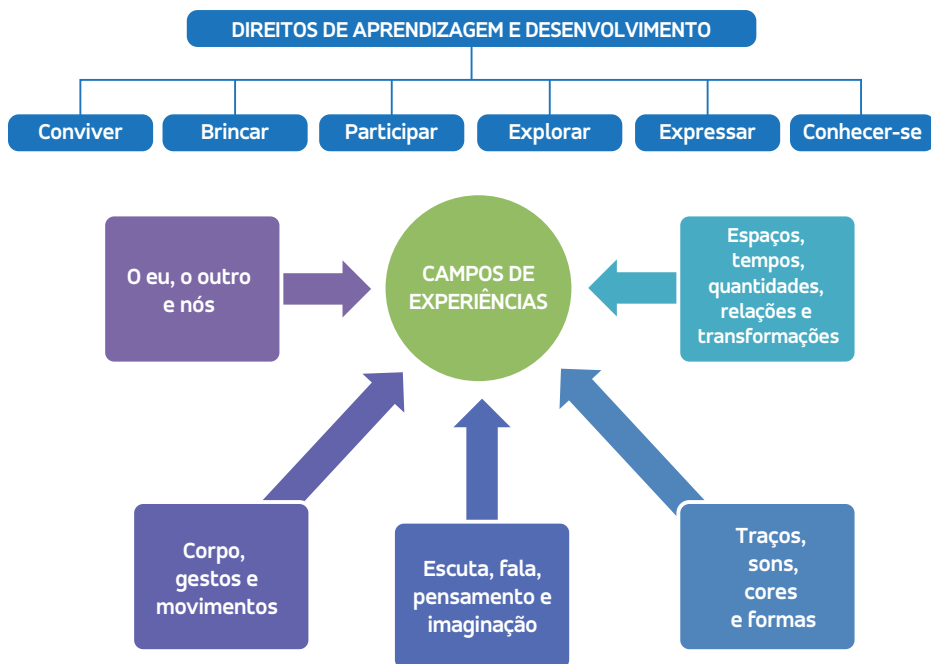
DIREITOS DE APRENDIZAGEM E DESENVOLVIMENTO

Conviver

Brincar

Participar

Explorar

Expressar

Conhecer-se

O eu, o outro e nós

CAMPOS DE EXPERIÊNCIAS

Espaços, tempos, quantidades, relações e transformações

Corpo, gestos e movimentos

Escuta, fala, pensamento e imaginação

Traços, sons, cores e formas